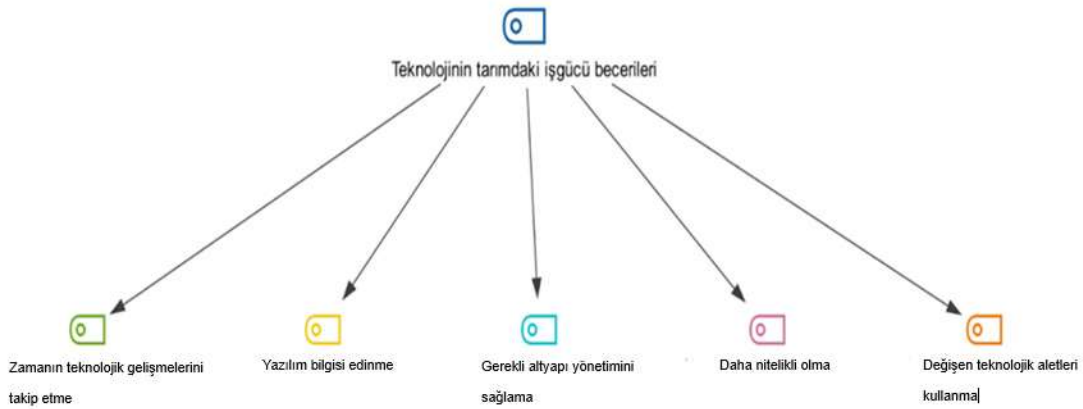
Teknolojinin tarımdaki işgücü becerileri

Zamanın teknolojik gelişmelerini takip etme

Yazılım bilgisi edinme

Gerekli altyapı yönetimini sağlama

Daha nitelikli olma

Değişen teknolojik aletleri kullanma